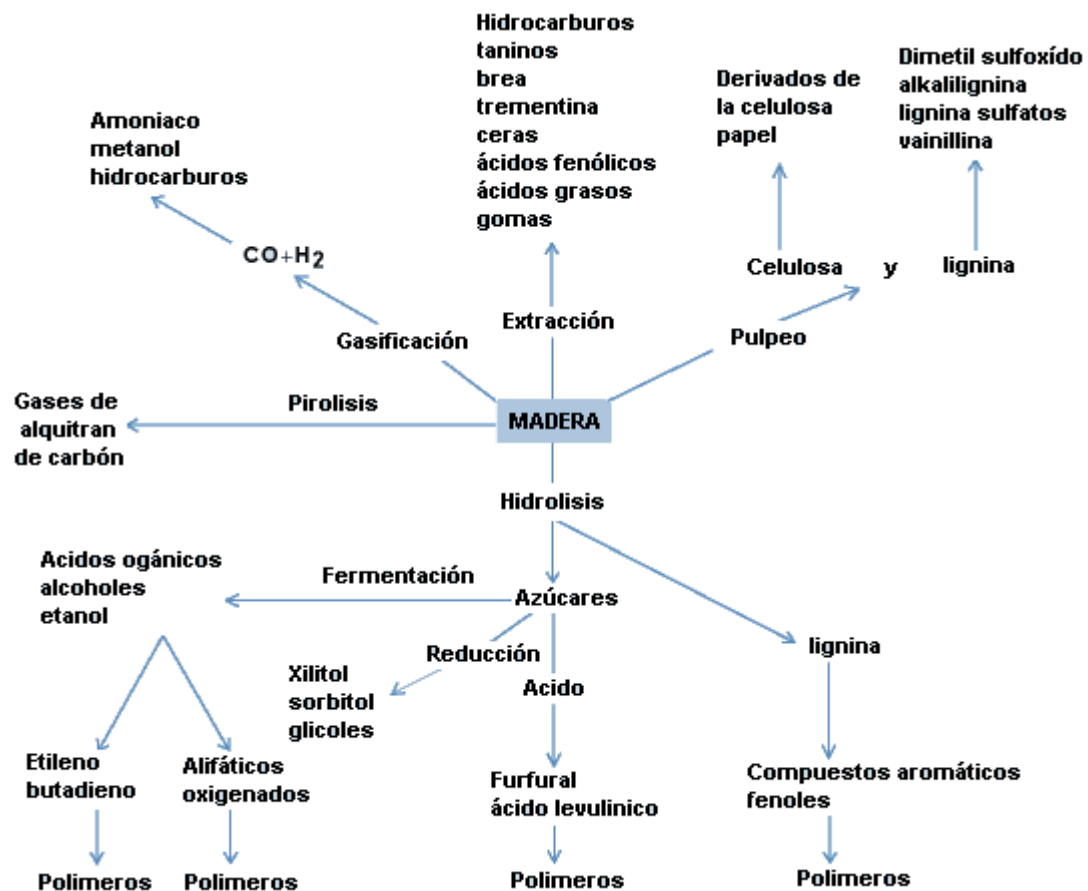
Hidrocarburos
taninos
brea
trementina
ceras
ácidos fenólicos
ácidos grasos
gomas

Dimetil sulfoxído
alkalilignina
lignina sulfatos
vainillina

Derivados de
la celulosa
papel

Amoniaco
metanol
hidrocarburos

$CO+H_2$

Celulosa y lignina

Extracción

Gasificación

Pulpeo

Gases de
alquitran
de carbón

Pirolisis

MADERA

Hidrolisis

Acidos ogánicos
alcoholes
etanol

Fermentación

Azúcares

Reducción

Xilitol
sorbitol
glicoles

Acido

lignina

Etileno
butadieno

Alifáticos
oxigenados

Furfural
ácido levulinico

Compuestos aromáticos
fenoles

Polimeros Polimeros

Polimeros

Polimeros